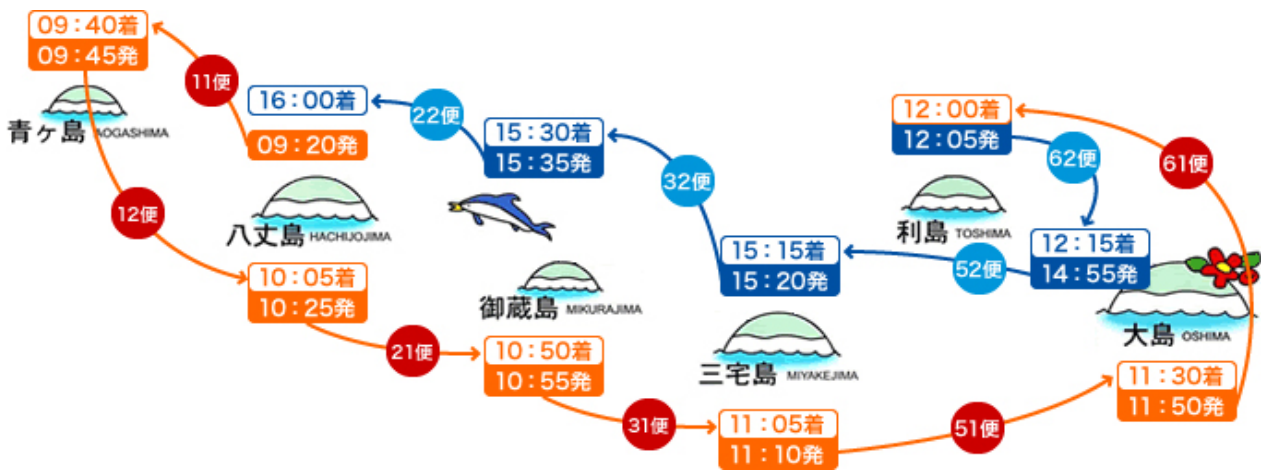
09：40着
09：45発
11便
青ヶ島 AOGASHIMA
16：00着
22便
09：20発
15：30着
15：35発
12：00着
12：05発
62便
61便
32便
12便
八丈島 HACHIJOJIMA
利島 TOSHIMA
12：15着
14：55発
15：15着
15：20発
52便
御蔵島 MIKURAJIMA
10：05着
10：25発
大島 OSHIMA
三宅島 MIYAKEJIMA
21便
10：50着
10：55発
11：30着
11：50発
31便
11：05着
11：10発
51便